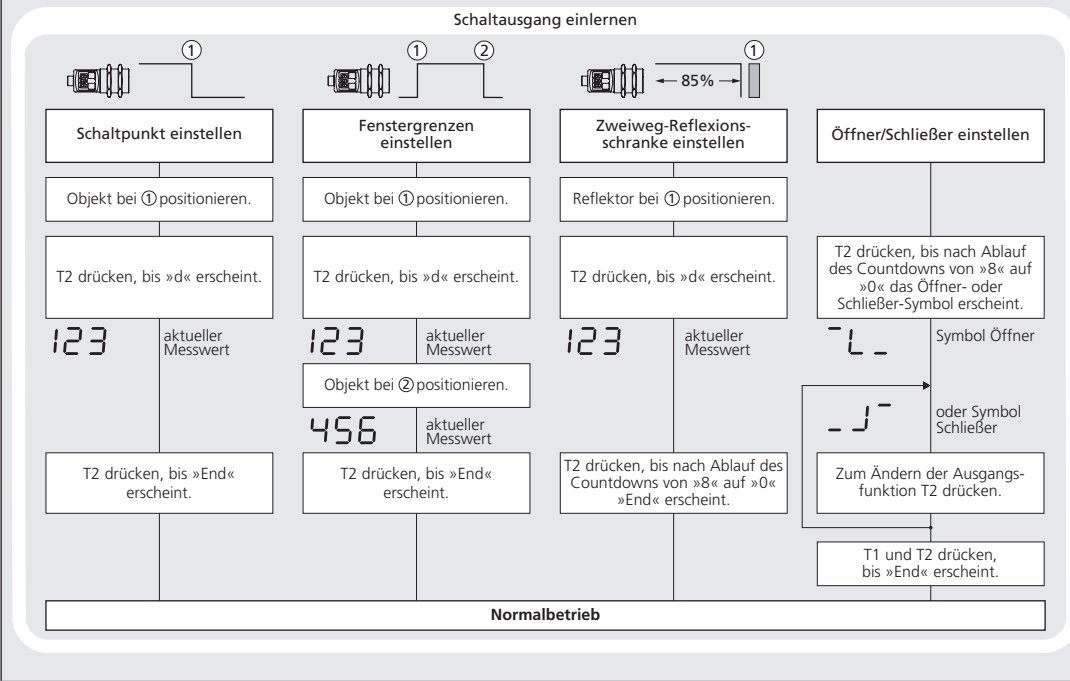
Schaltausgang einlernen

①

① ②

85% ①

Schaltpunkt einstellen

Objekt bei ① positionieren.

T2 drücken, bis »d« erscheint.

123 aktueller Messwert

T2 drücken, bis »End« erscheint.

Fenstergrenzen einstellen

Objekt bei ① positionieren.

T2 drücken, bis »d« erscheint.

123 aktueller Messwert

Objekt bei ② positionieren.

456 aktueller Messwert

T2 drücken, bis »End« erscheint.

Zweiweg-Reflexionsschranke einstellen

Reflektor bei ① positionieren.

T2 drücken, bis »d« erscheint.

123 aktueller Messwert

T2 drücken, bis nach Ablauf des Countdowns von »8« auf »0« »End« erscheint.

Öffner/Schließer einstellen

T2 drücken, bis nach Ablauf des Countdowns von »8« auf »0« das Öffner- oder Schließer-Symbol erscheint.

Symbol Öffner

oder Symbol Schließer

Zum Ändern der Ausgangsfunktion T2 drücken.

T1 und T2 drücken, bis »End« erscheint.

Normalbetrieb